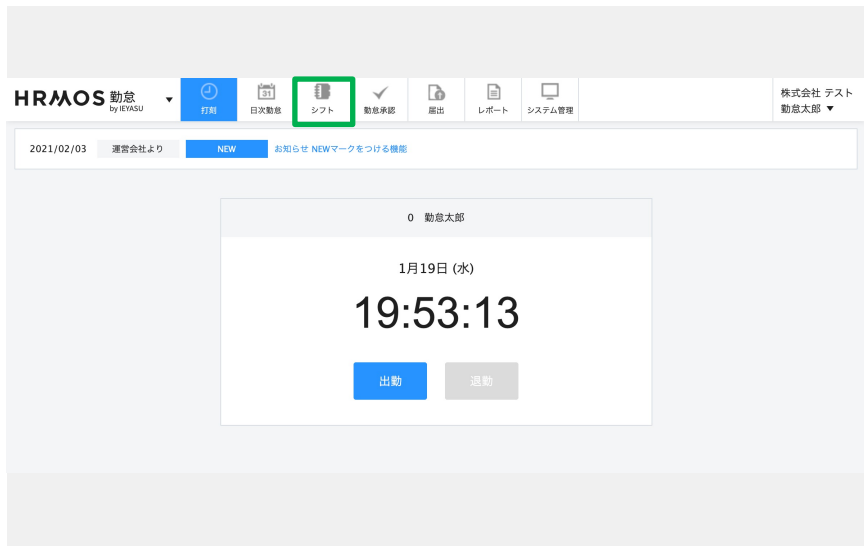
HRMOS 勤怠
by IEYASU

打刻
31
日次勤怠
シフト
勤怠承認
届出
レポート
システム管理

株式会社 テスト
勤怠太郎 ▼

2021/02/03 運営会社より NEW お知らせ NEWマークをつける機能

0 勤怠太郎

1月19日 (水)

19:53:13

出勤
退勤